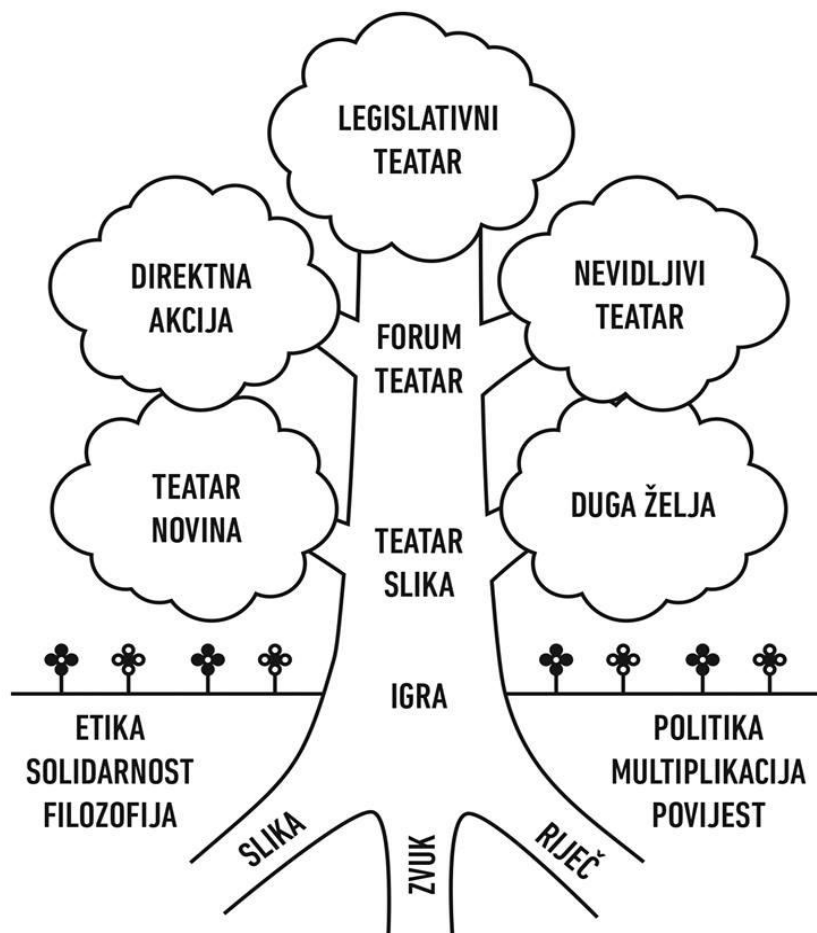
LEGISLATIVNI TEATAR

DIREKTNA AKCIJA

NEVIDLJIVI TEATAR

FORUM TEATAR

TEATAR NOVINA

DUGA ŽELJA

TEATAR SLIKA

IGRA

ETIKA
SOLIDARNOST
FILOZOFIJA

POLITIKA
MULTIPLIKACIJA
POVIJEST

SLIKA

ZVUK

RIJEČ